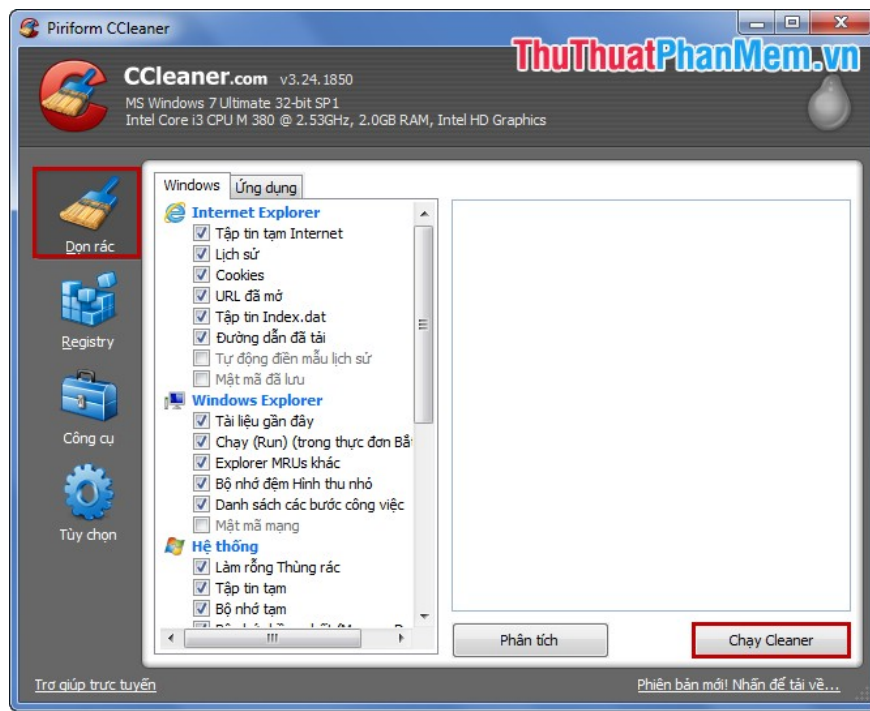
Piriform CCleaner

ThuThuatPhanMem.vn

CCleaner.com v3.24.1850
MS Windows 7 Ultimate 32-bit SP1
Intel Core i3 CPU M 380 @ 2.53GHz, 2.0GB RAM, Intel HD Graphics

Dọn rác

Registry

Công cụ

Tùy chọn

Windows | Ứng dụng

Internet Explorer
Tập tin tạm Internet
Lịch sử
Cookies
URL đã mở
Tập tin Index.dat
Đường dẫn đã tải
Tự động điền mẫu lịch sử
Mật mã đã lưu
Windows Explorer
Tài liệu gần đây
Chạy (Run) (trong thực đơn Bắ
Explorer MRUs khác
Bộ nhớ đệm Hình thu nhỏ
Danh sách các bước công việc
Mật mã mạng
Hệ thống
Làm rỗng Thùng rác
Tập tin tạm
Bộ nhớ tạm
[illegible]

Phân tích

Chạy Cleaner

Trợ giúp trực tuyến

Phiên bản mới! Nhấn để tải về...